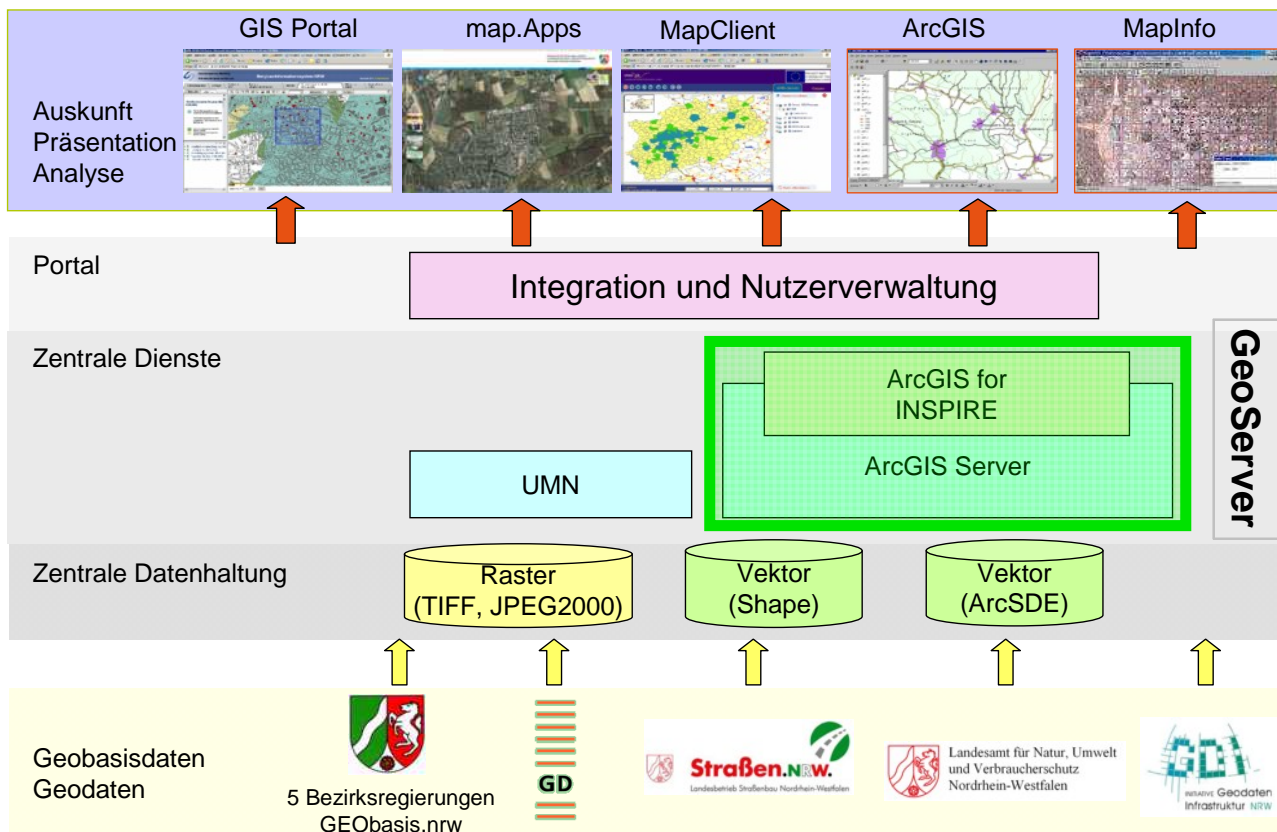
GIS Portal

map.Apps

MapClient

ArcGIS

MapInfo

Auskunft
Präsentation
Analyse

Portal

Integration und Nutzerverwaltung

Zentrale Dienste

ArcGIS for INSPIRE

ArcGIS Server

UMN

GeoServer

Zentrale Datenhaltung

Raster (TIFF, JPEG2000)

Vektor (Shape)

Vektor (ArcSDE)

Geobasisdaten
Geodaten

5 Bezirksregierungen
GEObasis.nrw

GD

Straßen.NRW.
Landesbetrieb Straßenbau Nordrhein-Westfalen

Landesamt für Natur, Umwelt und Verbraucherschutz Nordrhein-Westfalen

GDI
INITIATIVE Geodaten Infrastruktur NRW